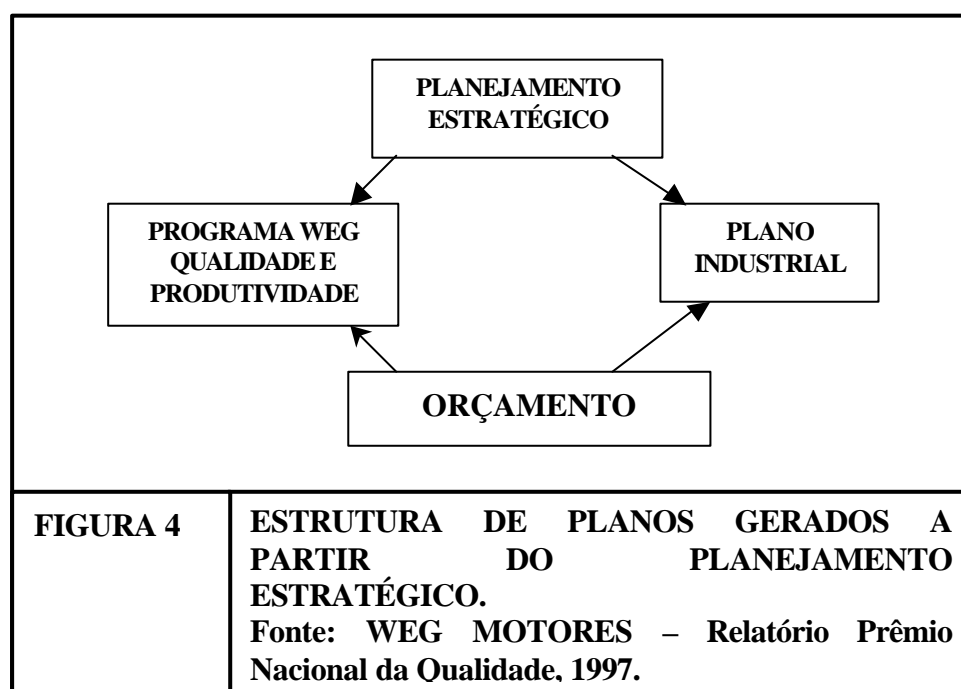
PLANEJAMENTO ESTRATÉGICO

PROGRAMA WEG QUALIDADE E PRODUTIVIDADE

PLANO INDUSTRIAL

ORÇAMENTO

| FIGURA 4 | ESTRUTURA DE PLANOS GERADOS A PARTIR DO PLANEJAMENTO ESTRATÉGICO. Fonte: WEG MOTORES – Relatório Prêmio Nacional da Qualidade, 1997. |
|---|---|